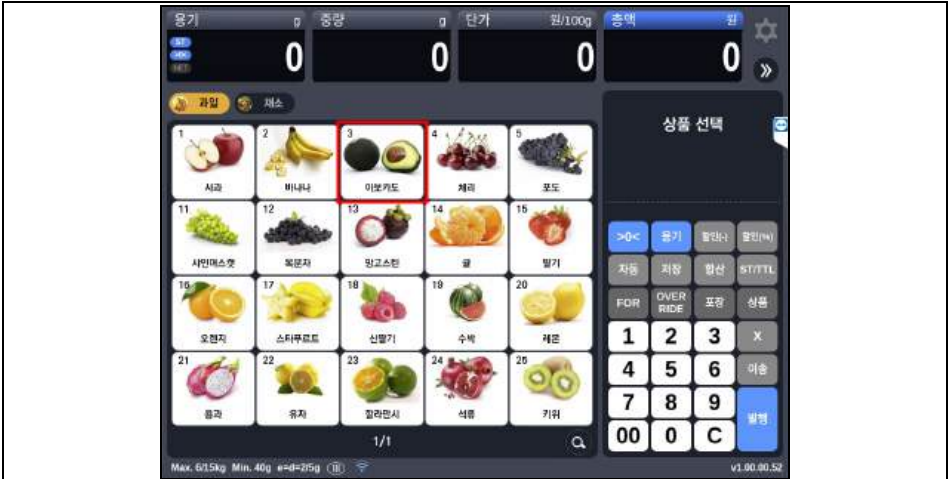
용기 g
ST
MN
NET
0
중량 g
0
단가 원/100g
0
총액 원
0
»

과일 채소

1 사과
2 바나나
3 아보카도
4 체리
5 포도
11 샤인머스캣
12 복분자
13 망고스틴
14 귤
15 딸기
16 오렌지
17 스타푸르트
18 산딸기
19 수박
20 레몬
21 용과
22 유자
23 칼라만시
24 석류
25 키위

1/1

상품 선택

>0< 용기 할인(-) 할인(%)
자동 저장 합산 ST/TTL
FOR OVER RIDE 포장 상품
1 2 3 X
4 5 6 이송
7 8 9 발행
00 0 C

Max. 6/15kg Min. 40g e=d=2/5g
v1.00.00.52